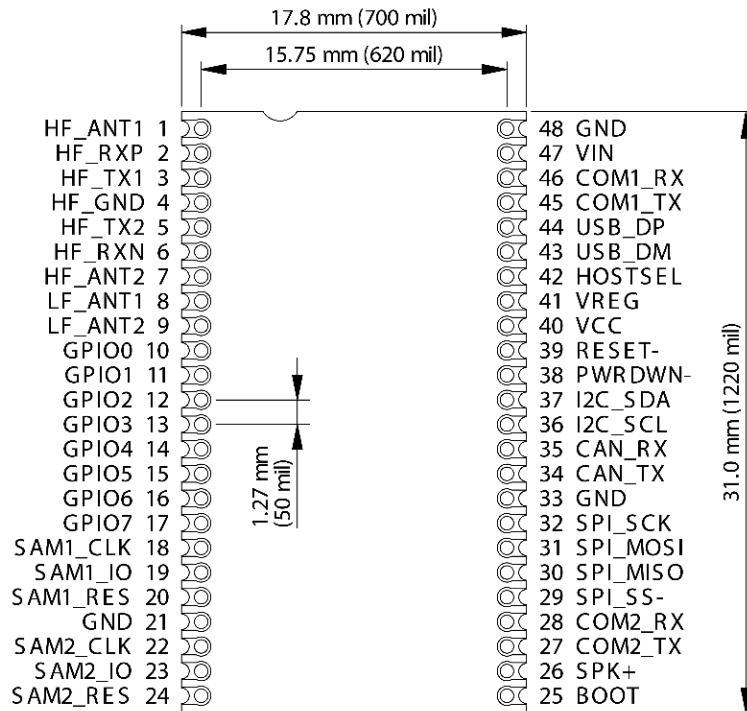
17.8 mm (700 mil)
15.75 mm (620 mil)

HF_ANT1 1
HF_RXP 2
HF_TX1 3
HF_GND 4
HF_TX2 5
HF_RXN 6
HF_ANT2 7
LF_ANT1 8
LF_ANT2 9
GPIO0 10
GPIO1 11
GPIO2 12
GPIO3 13
GPIO4 14
GPIO5 15
GPIO6 16
GPIO7 17
SAM1_CLK 18
SAM1_IO 19
SAM1_RES 20
GND 21
SAM2_CLK 22
SAM2_IO 23
SAM2_RES 24

1.27 mm (50 mil)

48 GND
47 VIN
46 COM1_RX
45 COM1_TX
44 USB_DP
43 USB_DM
42 HOSTSEL
41 VREG
40 VCC
39 RESET-
38 PWRDWN-
37 I2C_SDA
36 I2C_SCL
35 CAN_RX
34 CAN_TX
33 GND
32 SPI_SCK
31 SPI_MOSI
30 SPI_MISO
29 SPI_SS-
28 COM2_RX
27 COM2_TX
26 SPK+
25 BOOT

31.0 mm (1220 mil)